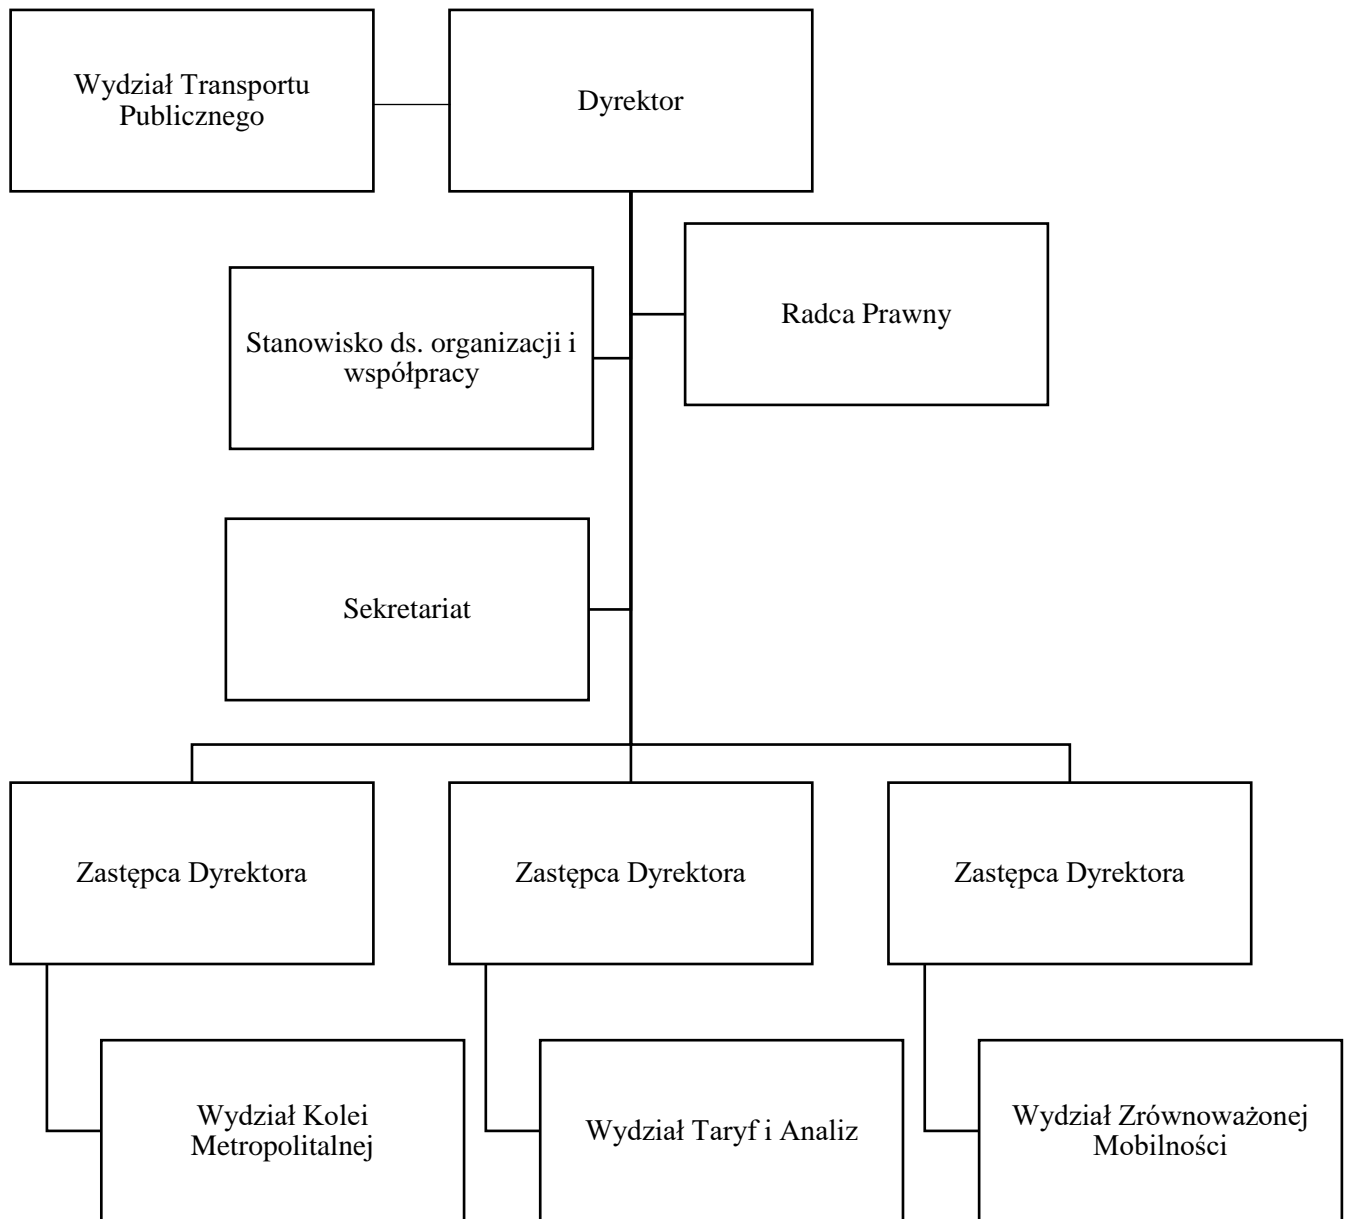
Wydział Transportu Publicznego

Dyrektor

Stanowisko ds. organizacji i współpracy

Radca Prawny

Sekretariat

Zastępca Dyrektora

Zastępca Dyrektora

Zastępca Dyrektora

Wydział Kolei Metropolitalnej

Wydział Taryf i Analiz

Wydział Zrównoważonej Mobilności